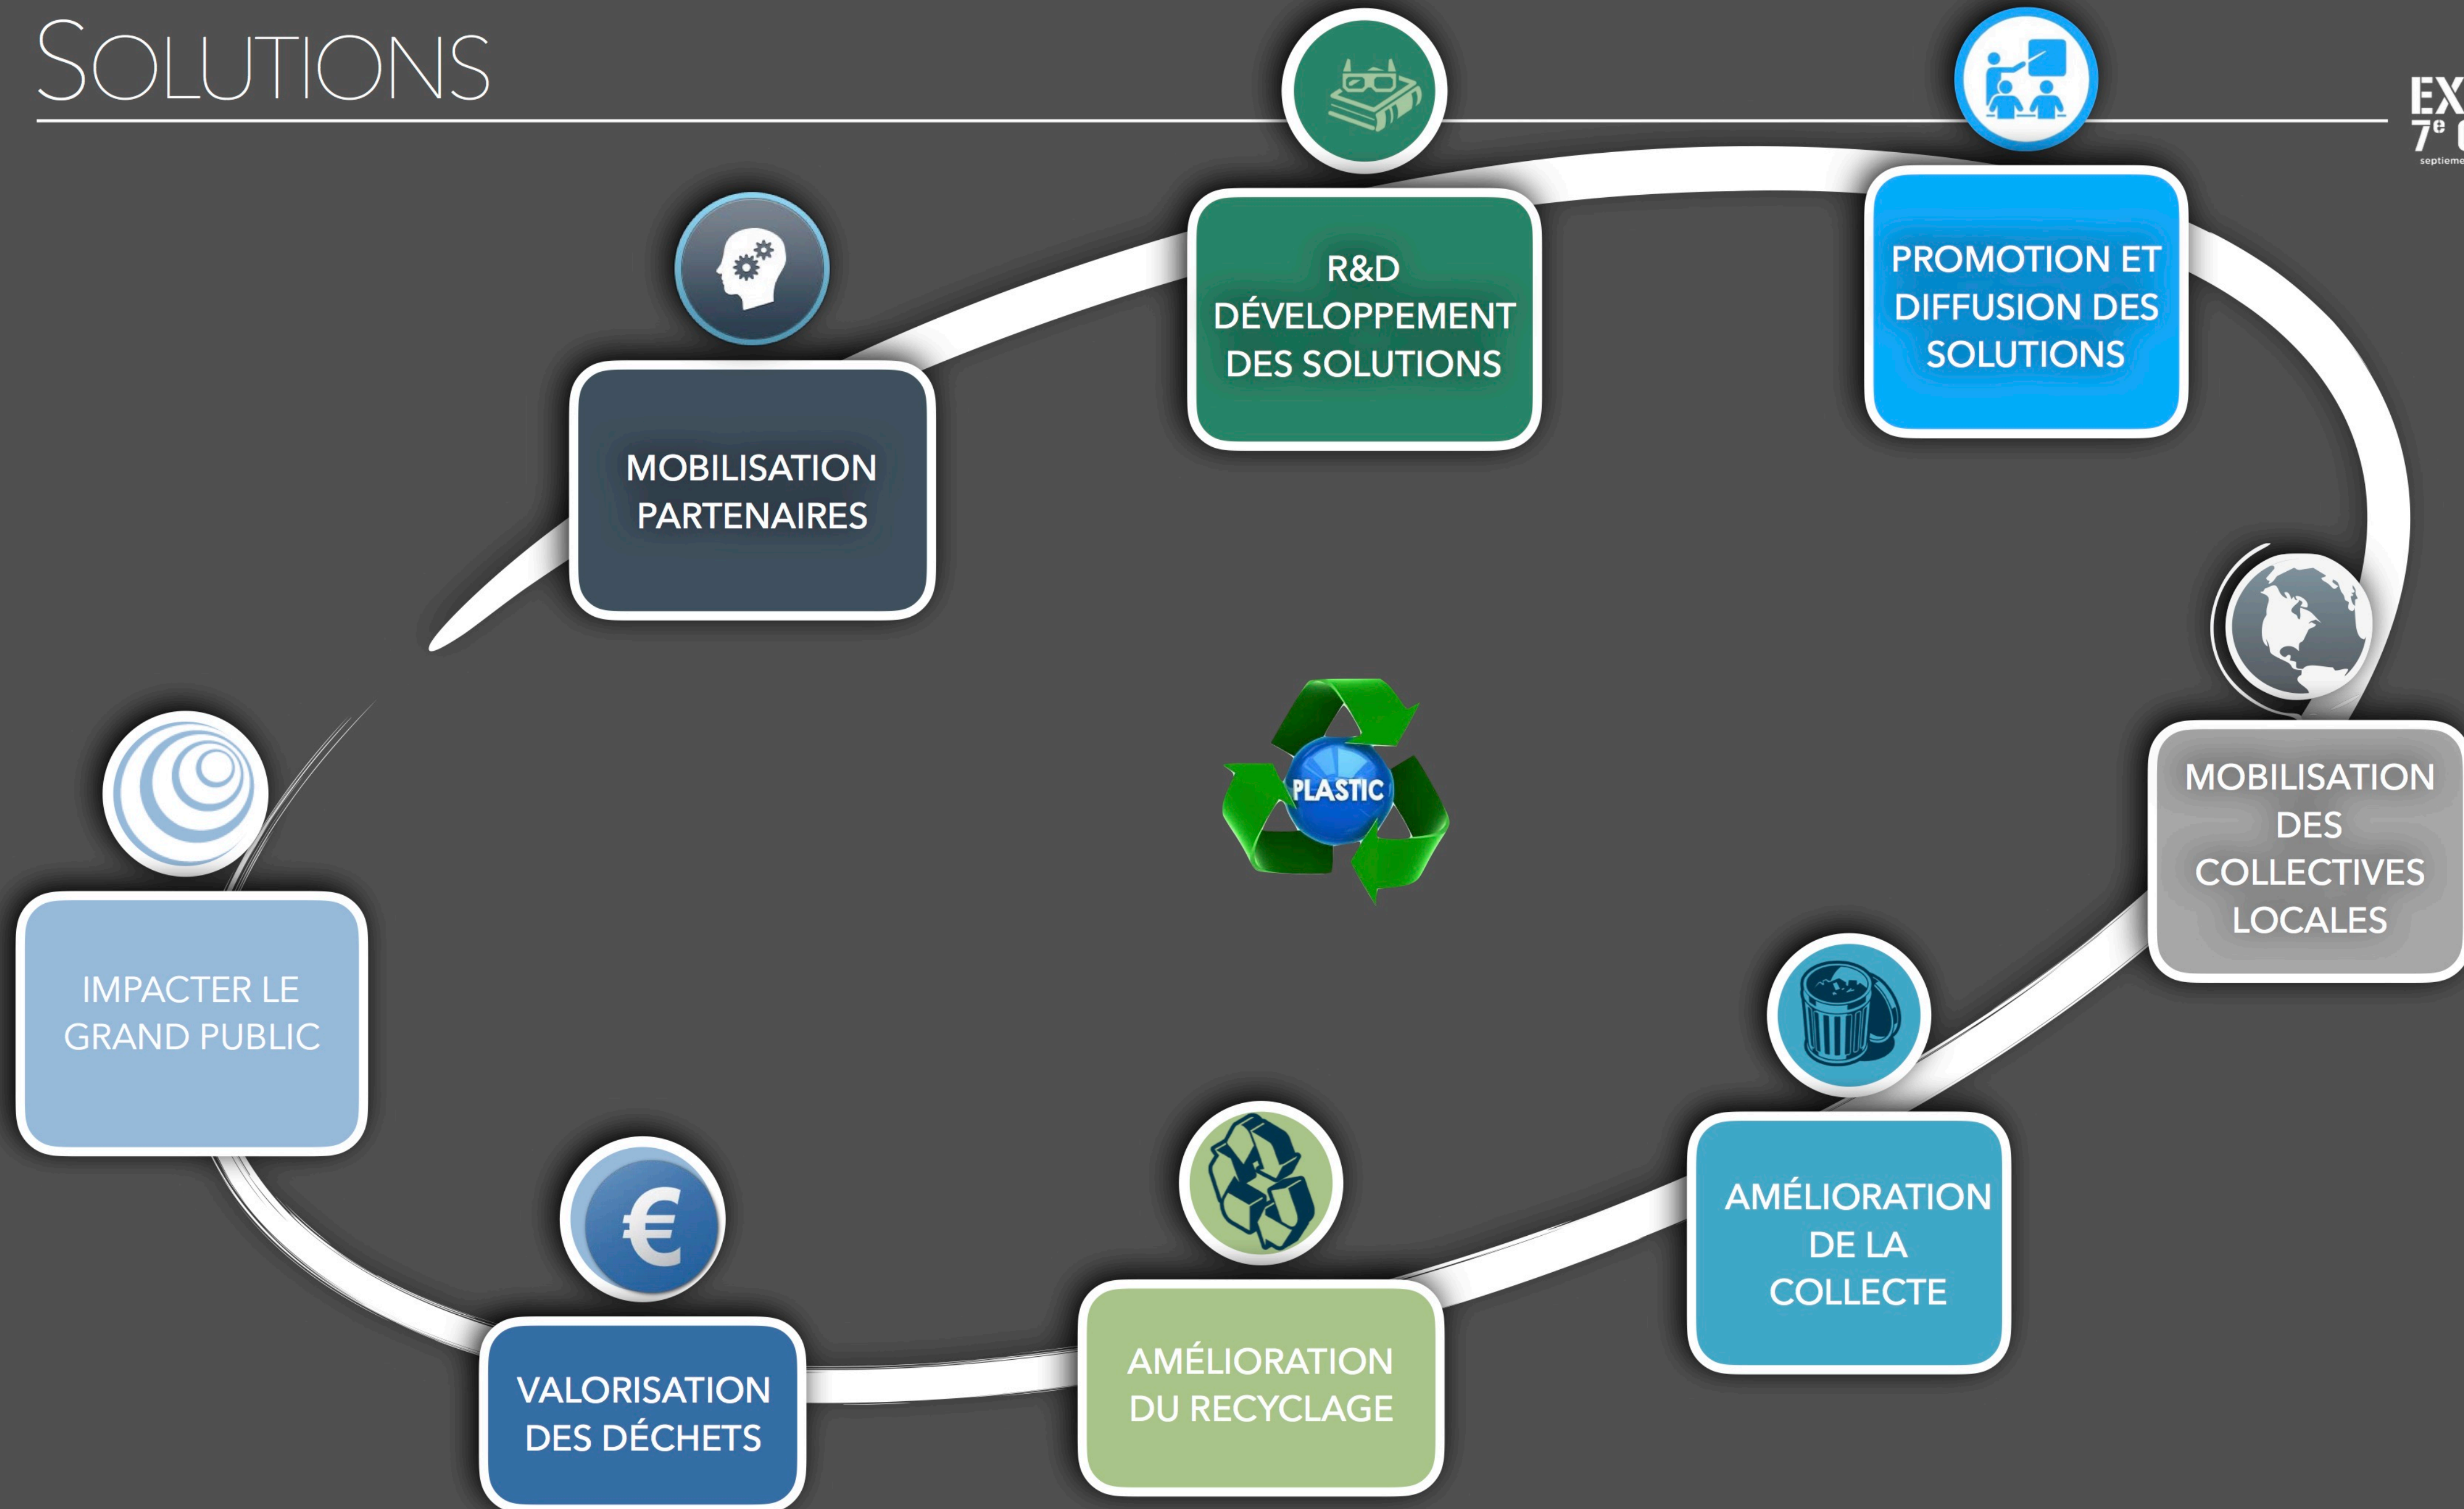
SOLUTIONS

EX
7e
septiem

MOBILISATION PARTENAIRES

R&D DÉVELOPPEMENT DES SOLUTIONS

PROMOTION ET DIFFUSION DES SOLUTIONS

MOBILISATION DES COLLECTIVES LOCALES

AMÉLIORATION DE LA COLLECTE

AMÉLIORATION DU RECYCLAGE

VALORISATION DES DÉCHETS

IMPACTER LE GRAND PUBLIC

PLASTIC